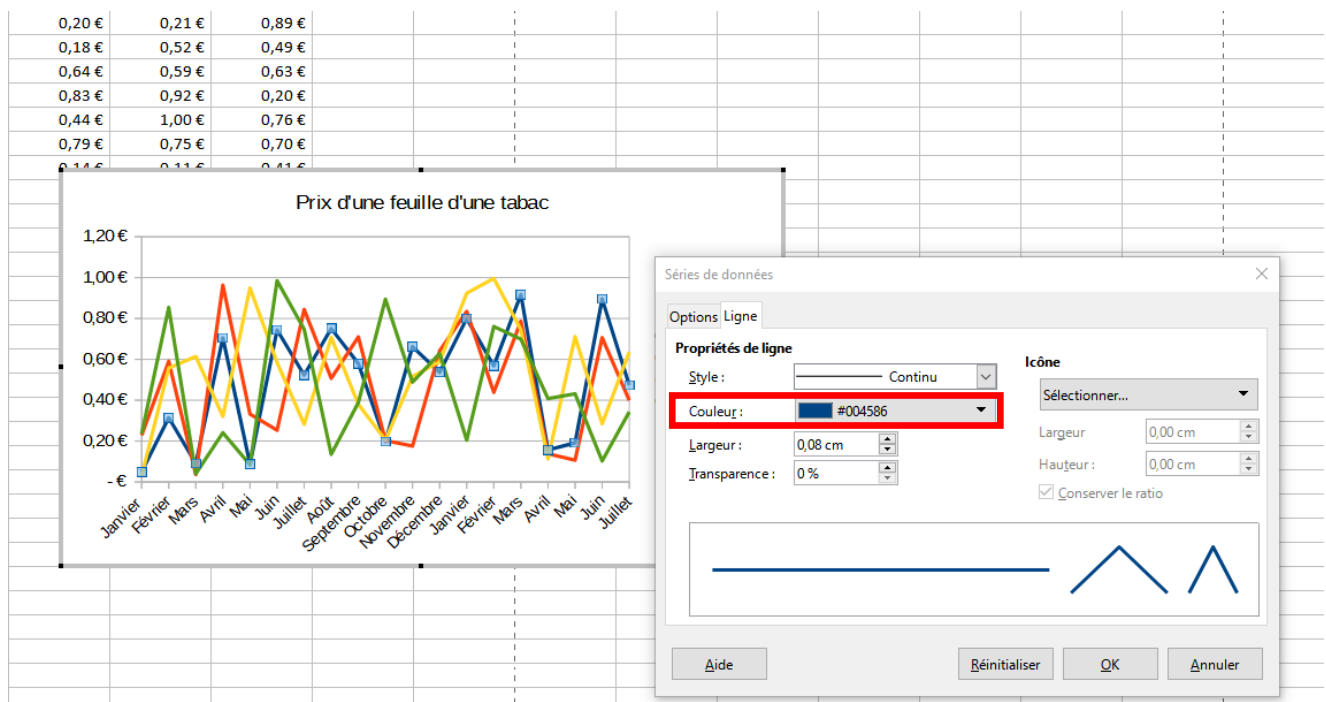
| | | |
|---|---|---|
| 0,20 € | 0,21 € | 0,89 € |
| 0,18 € | 0,52 € | 0,49 € |
| 0,64 € | 0,59 € | 0,63 € |
| 0,83 € | 0,92 € | 0,20 € |
| 0,44 € | 1,00 € | 0,76 € |
| 0,79 € | 0,75 € | 0,70 € |
| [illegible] | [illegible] | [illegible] |

Prix d'une feuille d'une tabac

1,20 €
1,00 €
0,80 €
0,60 €
0,40 €
0,20 €
- €

Janvier Février Mars Avril Mai Juin Juillet Août Septembre Octobre Novembre Décembre Janvier Février Mars Avril Mai Juin Juillet

Séries de données

Options Ligne

Propriétés de ligne

Style : Continu

Couleur : #004586

Largeur : 0,08 cm

Transparence : 0 %

Icône

Sélectionner...

Largeur 0,00 cm

Hauteur 0,00 cm

Conserver le ratio

Aide

Réinitialiser

OK

Annuler